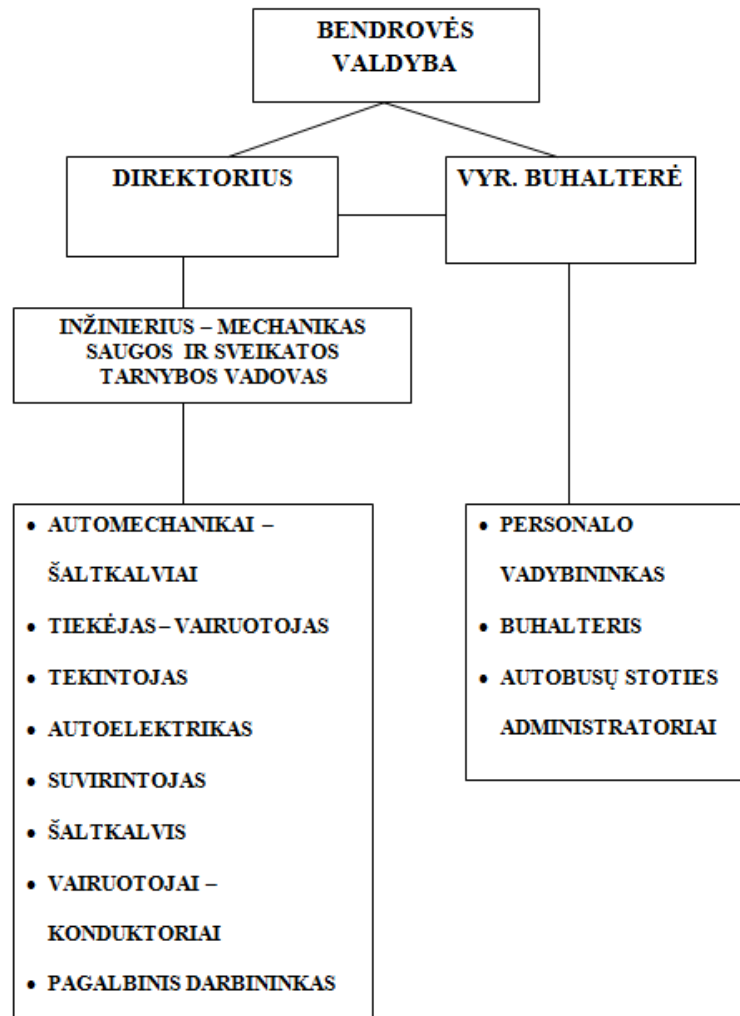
BENDROVĖS VALDYBA

DIREKTORIUS

VYR. BUHALTERĖ

INŽINIERIUS – MECHANIKAS SAUGOS IR SVEIKATOS TARNYBOS VADOVAS

- AUTOMECHANIKAI – ŠALTKALVIAI
- TIEKĖJAS – VAIRUOTOJAS
- TEKINTOJAS
- AUTOELEKTRIKAS
- SUVIRINTOJAS
- ŠALTKALVIS
- VAIRUOTOJAI – KONDUKTORIAI
- PAGALBINIS DARBININKAS

- PERSONALO VADYBININKAS
- BUHALTERIS
- AUTOBUSŲ STOTIES ADMINISTRATORIAI